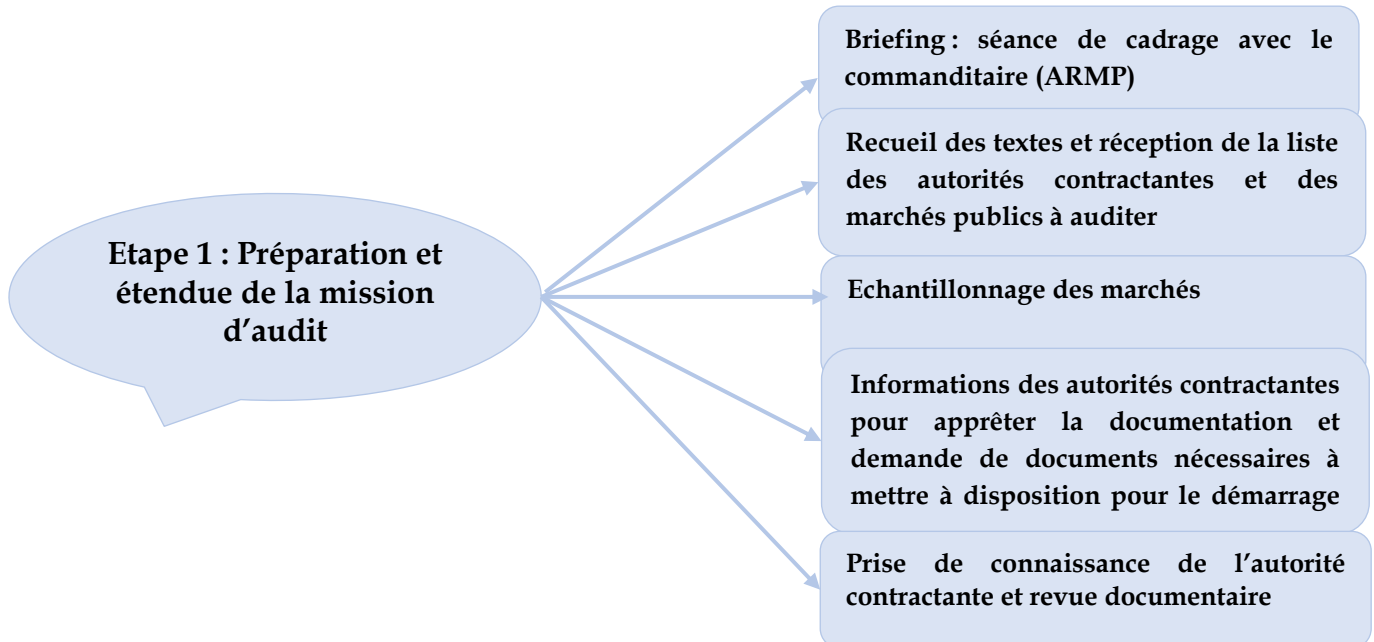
Etape 1 : Préparation et étendue de la mission d’audit

Briefing : séance de cadrage avec le commanditaire (ARMP)

Recueil des textes et réception de la liste des autorités contractantes et des marchés publics à auditer

Echantillonnage des marchés

Informations des autorités contractantes pour apprêter la documentation et demande de documents nécessaires à mettre à disposition pour le démarrage

Prise de connaissance de l’autorité contractante et revue documentaire